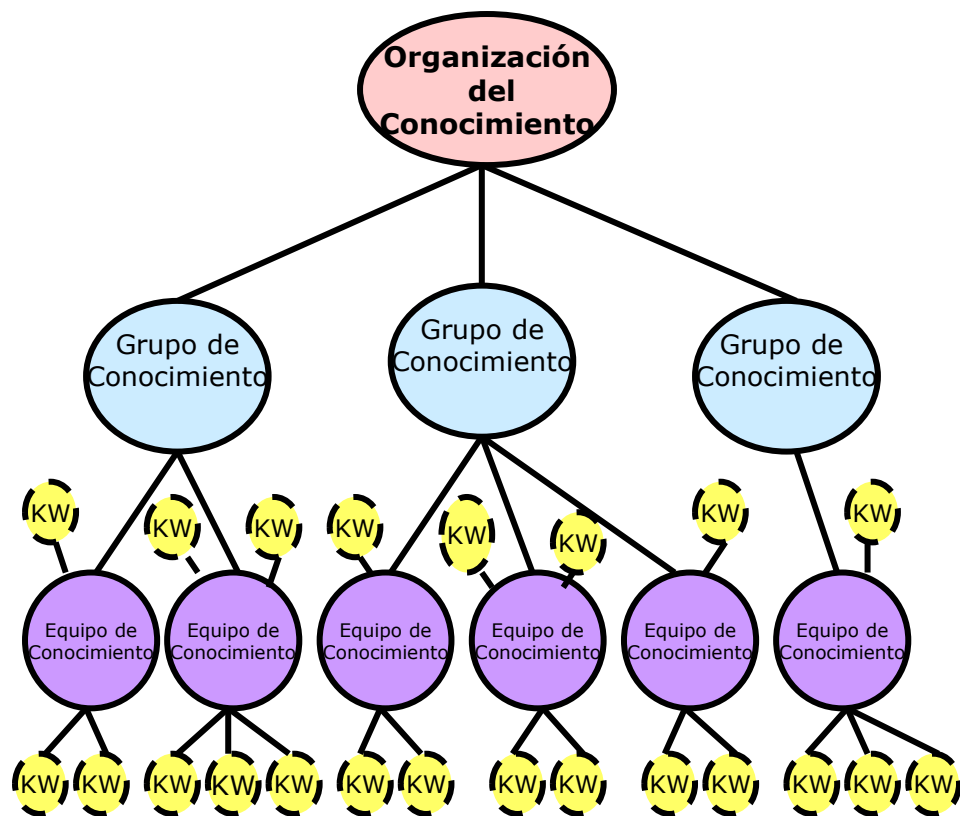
Organización del Conocimiento

Grupo de Conocimiento

Grupo de Conocimiento

Grupo de Conocimiento

KW KW KW KW KW KW KW KW

Equipo de Conocimiento

Equipo de Conocimiento

Equipo de Conocimiento

Equipo de Conocimiento

Equipo de Conocimiento

Equipo de Conocimiento

KW KW KW KW KW KW KW KW KW KW KW KW KW KW